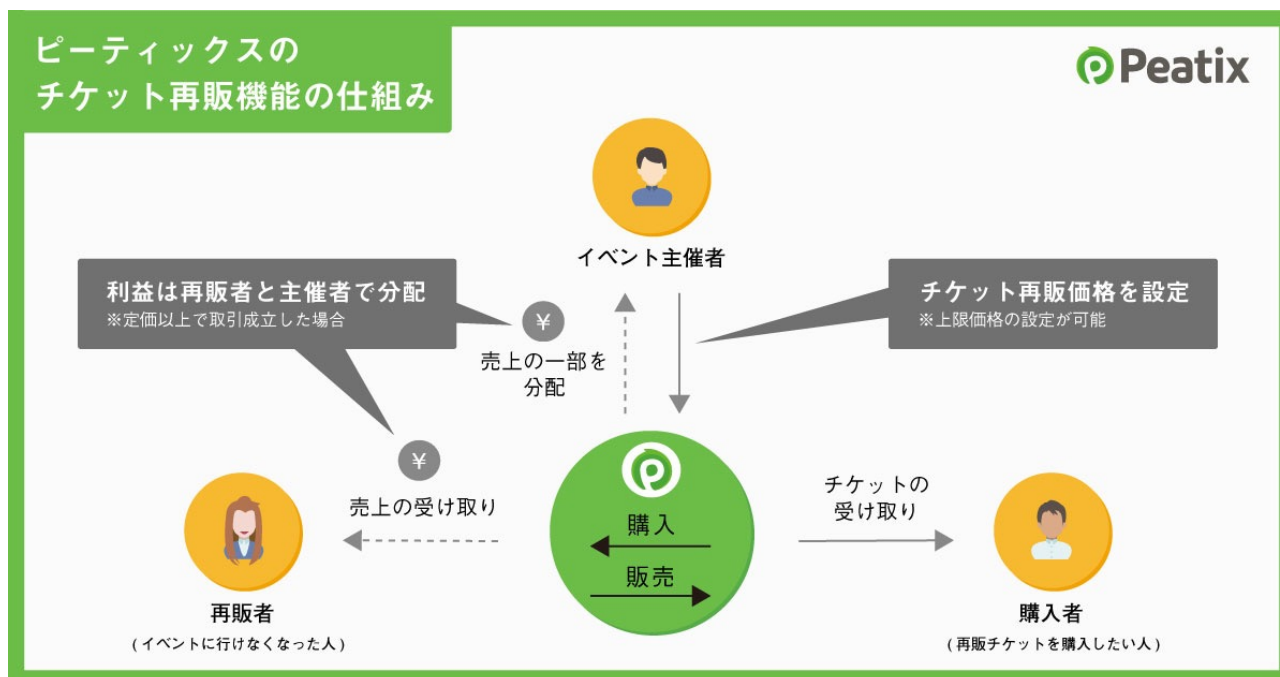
ピーティックスの
チケット再販機能の仕組み

Peatix

イベント主催者

利益は再販者と主催者で分配
※定価以上で取引成立した場合

¥
売上の一部を
分配

チケット再販価格を設定
※上限価格の設定が可能

¥
売上の受け取り

購入
販売

チケットの
受け取り

再販者
（イベントに行けなくなった人）

購入者
（再販チケットを購入したい人）